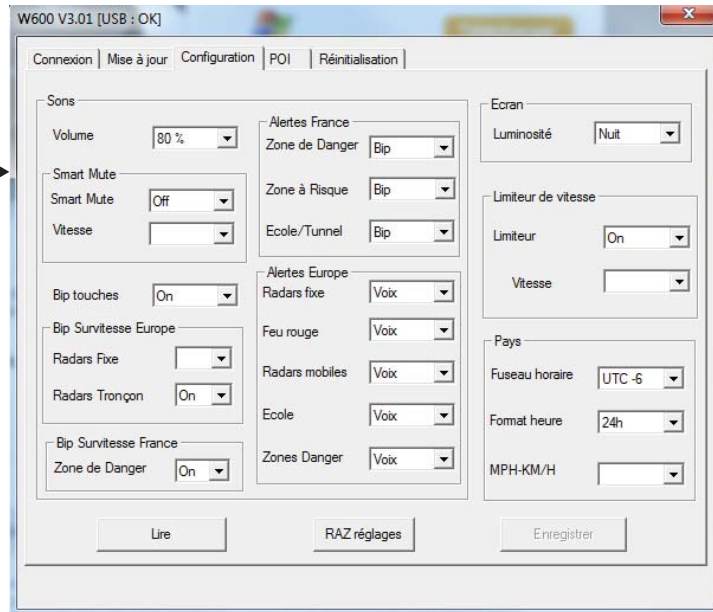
W600 V3.01 [USB : OK]

Connexion | Mise à jour | Configuration | POI | Réinitialisation

Sons
Volume 80 %

Smart Mute
Smart Mute Off
Vitesse

Bip touches On

Bip Survitesse Europe
Radars Fixe
Radars Tronçon On

Bip Survitesse France
Zone de Danger On

Alertes France
Zone de Danger Bip
Zone à Risque Bip
Ecole/Tunnel Bip

Alertes Europe
Radars fixe Voix
Feu rouge Voix
Radars mobiles Voix
Ecole Voix
Zones Danger Voix

Ecran
Luminosité Nuit

Limiteur de vitesse
Limiteur On
Vitesse

Pays
Fuseau horaire UTC -6
Format heure 24h
MPH-KM/H

Lire
RAZ réglages
Enregistrer